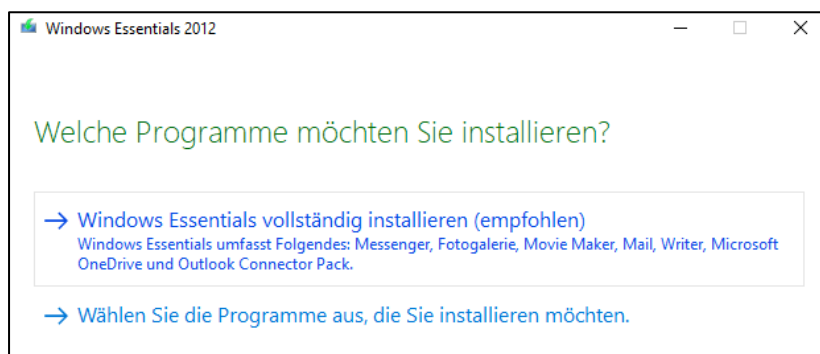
Windows Essentials 2012

Welche Programme möchten Sie installieren?

→ Windows Essentials vollständig installieren (empfohlen)
Windows Essentials umfasst Folgendes: Messenger, Fotogalerie, Movie Maker, Mail, Writer, Microsoft OneDrive und Outlook Connector Pack.

→ Wählen Sie die Programme aus, die Sie installieren möchten.